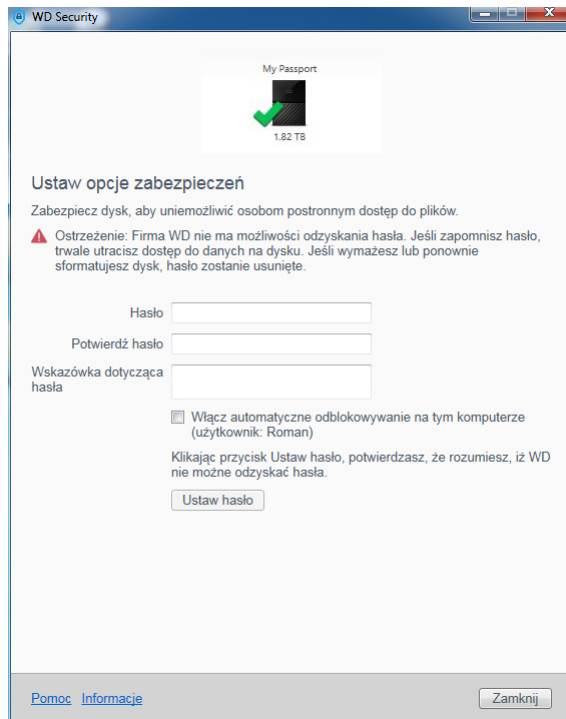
WD Security

My Passport

1,82 TB

Ustaw opcje zabezpieczeń

Zabezpiecz dysk, aby uniemożliwić osobom postronnym dostęp do plików.

Ostrzeżenie: Firma WD nie ma możliwości odzyskania hasła. Jeśli zapomnisz hasło, trwale utracisz dostęp do danych na dysku. Jeśli wymażesz lub ponownie sformatujesz dysk, hasło zostanie usunięte.

Hasło

Potwierdź hasło

Wskazówka dotycząca hasła

Włącz automatyczne odblokowywanie na tym komputerze (użytkownik: Roman)

Klikając przycisk Ustaw hasło, potwierdzasz, że rozumiesz, iż WD nie możne odzyskać hasła.

Ustaw hasło

Pomoc Informacje

Zamknij